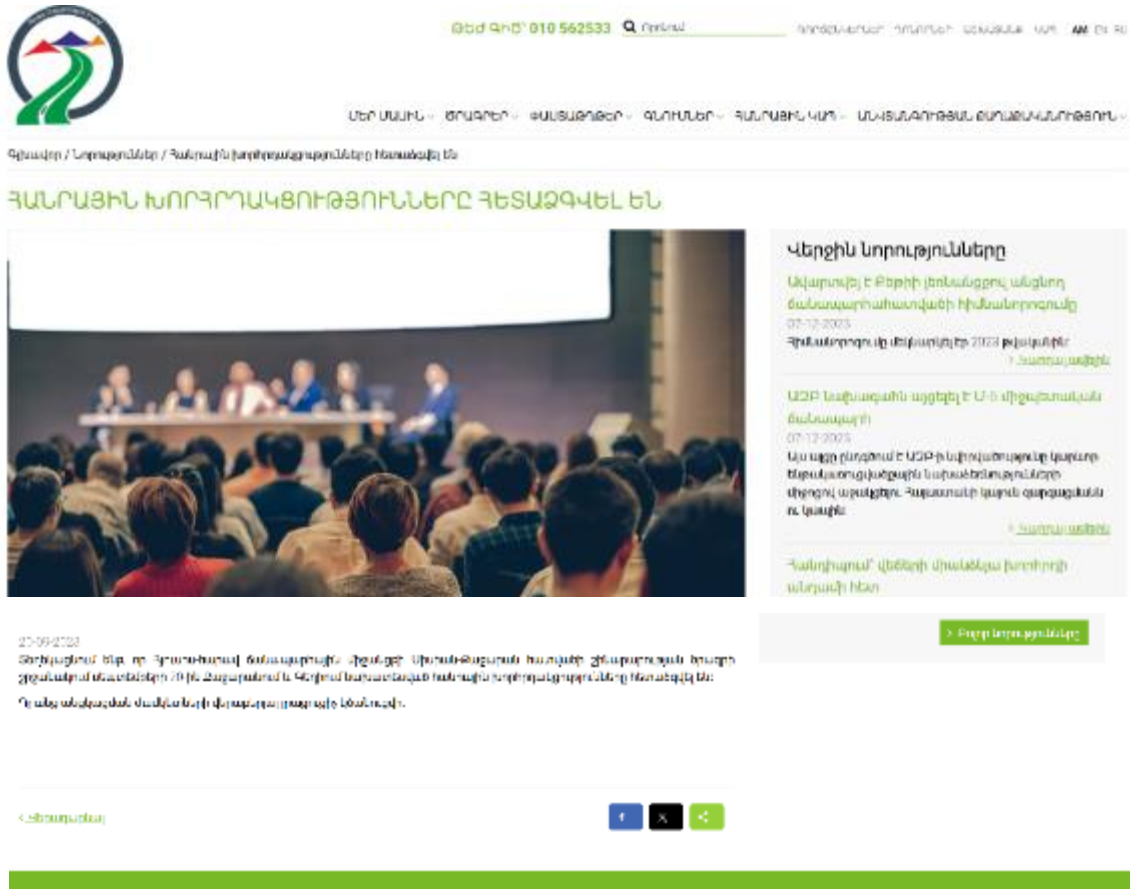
Թեժ Գիծ՝ 010 562533 Որոնում

AM EN RU

ՄԵՐ ՄԱՍԻՆ ԾՐԱԳՐԵՐ ՓԱՍՏԱԹՂԹԵՐ ԳՆՈՒՄՆԵՐ ՀԱՆՐԱՅԻՆ ԿԱՊ ԱՆՎՏԱՆԳՈՒԹՅԱՆ ԾԱՌԱՅՈՒԹՅՈՒՆ

Գլխավոր / Նորություններ / Հանրային խորհրդակցությունները հետաձգվել են

ՀԱՆՐԱՅԻՆ ԽՈՐՀՐԴԱԿՑՈՒԹՅՈՒՆՆԵՐԸ ՀԵՏԱՁԳՎԵԼ ԵՆ

Վերջին Նորությունները

Ավարտվել է Բերդի լեռնանցքով անցնող ճանապարհահատվածի հիմնանորոգումը

07-12-2023

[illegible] 2023 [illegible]

> Կարդալ ավելին

ԱԶԲ նախագահն այցելել է Մ-6 միջպետական ճանապարհ

07-12-2023

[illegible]

> Կարդալ ավելին

Հանդիպում՝ վճարների միասնական խորհրդի անդամի հետ

20-09-2023

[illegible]

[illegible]

> Բոլոր նորությունները

< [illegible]